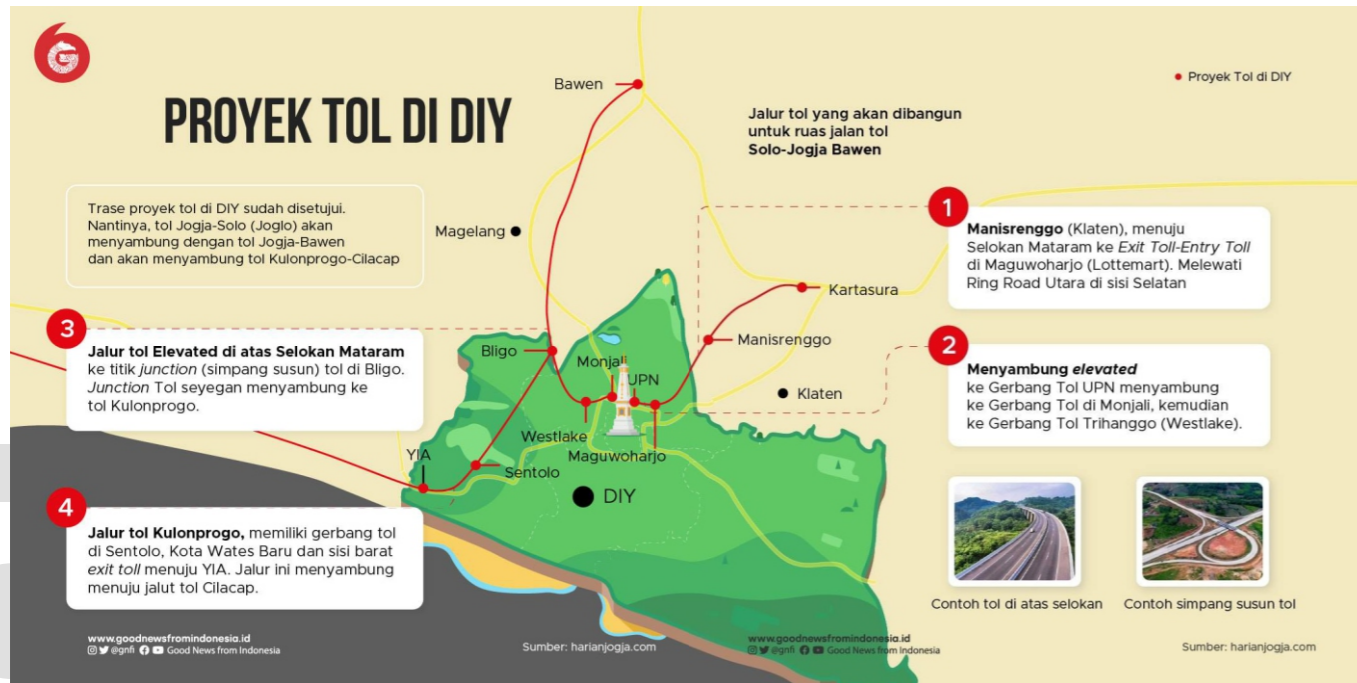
PROYEK TOL DI DIY

Proyek Tol di DIY

Jalur tol yang akan dibangun untuk ruas jalan tol Solo-Jogja Bawen

Trase proyek tol di DIY sudah disetujui. Nantinya, tol Jogja-Solo (Joglo) akan menyambung dengan tol Jogja-Bawen dan akan menyambung tol Kulonprogo-Cilacap

Bawen

Magelang

Kartasura

Manisrenggo

Klaten

Bligo

Monjali

UPN

Westlake

Maguwoharjo

YIA

Sentolo

DIY

1
**Manisrenggo** (Klaten), menuju Selokan Mataram ke *Exit Toll-Entry Toll* di Maguwoharjo (Lottemart). Melewati Ring Road Utara di sisi Selatan

2
**Menyambung *elevated*** ke Gerbang Tol UPN menyambung ke Gerbang Tol di Monjali, kemudian ke Gerbang Tol Trihanggo (Westlake).

3
**Jalur tol Elevated di atas Selokan Mataram** ke titik *junction* (simpang susun) tol di Bligo. *Junction* Tol seyegan menyambung ke tol Kulonprogo.

4
**Jalur tol Kulonprogo,** memiliki gerbang tol di Sentolo, Kota Wates Baru dan sisi barat *exit toll* menuju YIA. Jalur ini menyambung menuju jalut tol Cilacap.

Contoh tol di atas selokan

Contoh simpang susun tol

www.goodnewsfromindonesia.id
@gnfi Good News from Indonesia

Sumber: harianjogja.com

www.goodnewsfromindonesia.id
@gnfi Good News from Indonesia

Sumber: harianjogja.com